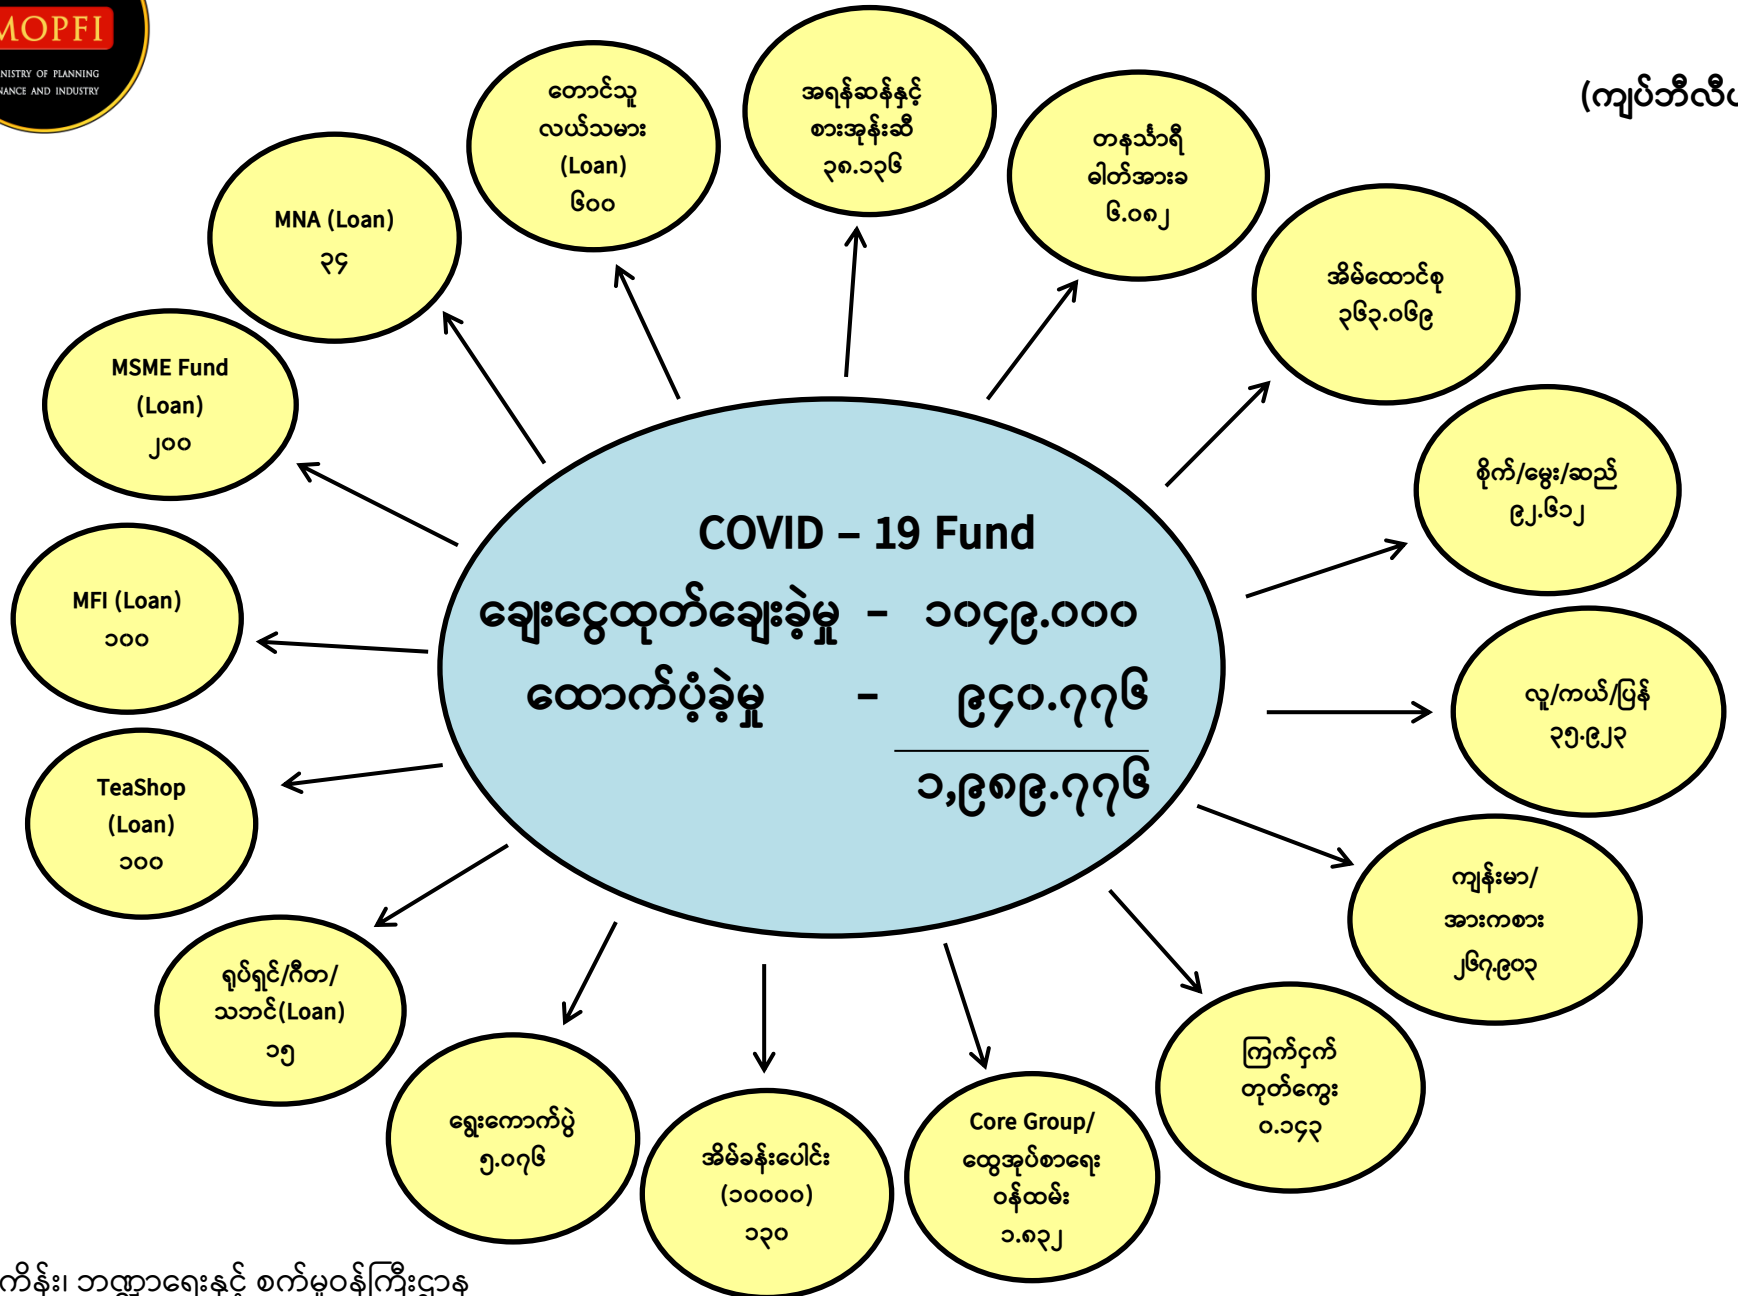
MOPFI
NISTRY OF PLANNING
NANCE AND INDUSTRY

(ကျပ်ဘီလီ

တောင်သူ
လယ်သမား
(Loan)
၆၀၀

အရန်ဆန်နှင့်
စားအုန်းဆီ
၃၈.၁၃၆

တနသ်ာရီ
ဓါတ်အားခ
၆.၀၈၂

MNA (Loan)
၃၄

အိမ်ထောင်စု
၃၆၃.၀၆၉

MSME Fund
(Loan)
၂၀၀

စိုက်/မွေး/ဆည်
၉၂.၆၁၂

COVID – 19 Fund
ချေးငွေထုတ်ချေးခဲ့မှု - ၁၀၄၉.၀၀၀
ထောက်ပံ့ခဲ့မှု - ၉၄၀.၇၇၆
၁,၉၈၉.၇၇၆

MFI (Loan)
၁၀၀

လူ/ကယ်/ပြန်
၃၅.၉၂၃

TeaShop
(Loan)
၁၀၀

ကျန်းမာ/
အားကစား
၂၆၇.၉၀၃

ရုပ်ရှင်/ဂီတ/
သဘင်(Loan)
၁၅

ကြက်ငှက်
တုတ်ကွေး
၀.၁၄၃

ရွေးကောက်ပွဲ
၅.၀၇၆

အိမ်ခန်းပေါင်း
(၁၀၀၀၀)
၁၃၀

Core Group/
ထွေအုပ်စာရေး
ဝန်ထမ်း
၁.၈၃၂

ကိန်း၊ ဘဏ္ဍာရေးနှင့် စက်မှုဝန်ကြီးဌာန